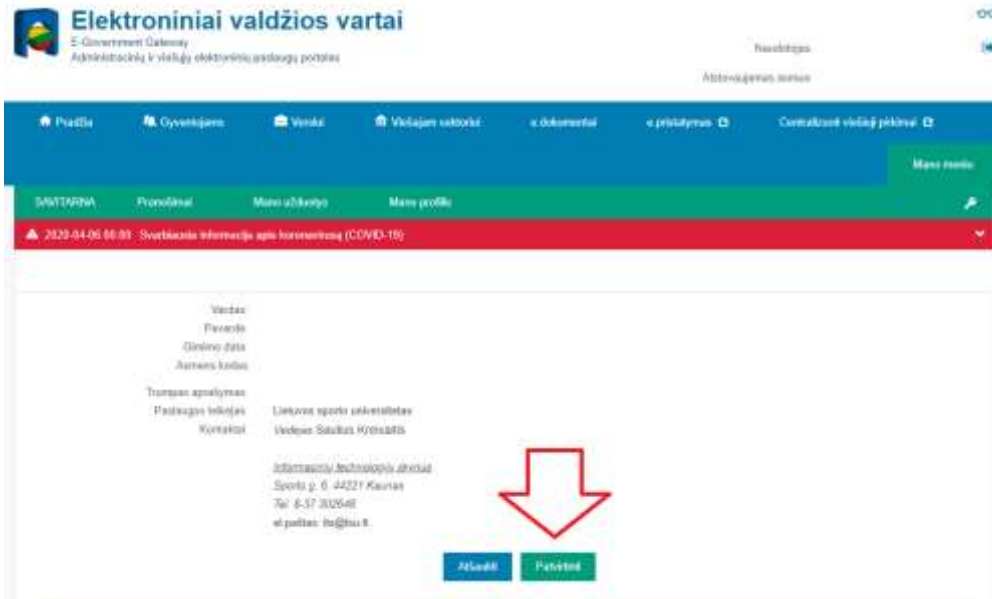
Elektroniniai valdžios vartai
E-Government Gateway
Administracinių ir viešųjų elektroninių paslaugų portalas

Naudotojas
Atstovaujamas asmuo

Pradžia
Gyventojams
Verslui
Viešajam sektoriui
e.dokumentai
e.pristatymas
Centralizuoti viešieji pirkimai

Mano meniu

SANTARNA
Pranešimai
Mano užduotys
Mano profilis

2020-04-06 00:00 Svarbiausia informacija apie koronavirusą (COVID-19)

Vardas
Pavardė
Gimimo data
Asmens kodas

Trumpas aprašymas
Paslaugos teikėjas Lietuvos sporto universitetas
Kontaktai Vedėjas Saulius Kriniškis

Informacinių technologijų skyrius
Sporto g. 6, 44221 Kaunas
Tel. 8 37 302648
el.paštas: its@lsu.lt

Atšaukti
Patvirtinti